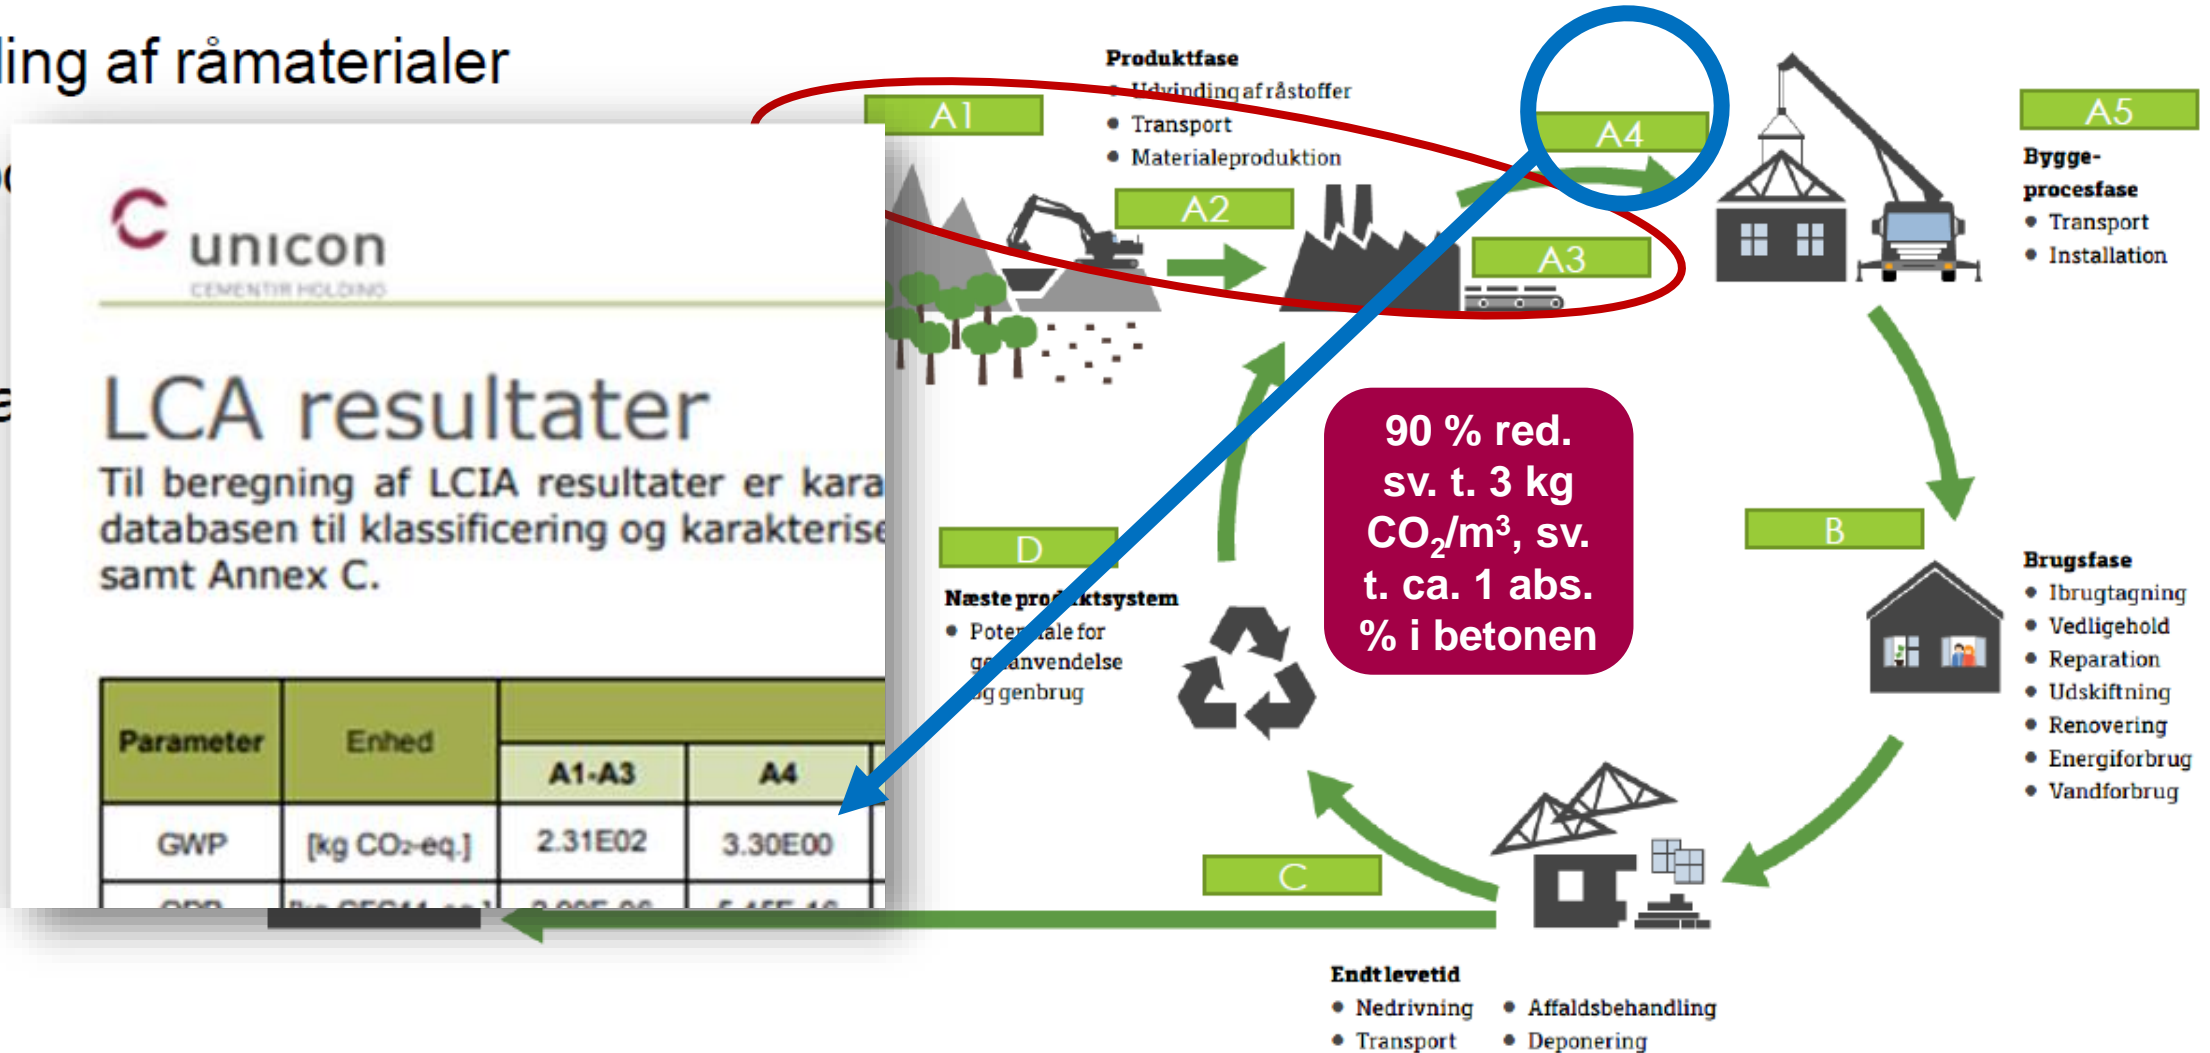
ling af råmaterialer

unicon
CEMENTIR HOLDING

LCA resultater

Til beregning af LCIA resultater er kara databasen til klassificering og karakterise samt Annex C.

| Parameter | Enhed | A1-A3 | A4 |
|---|---|---|---|
| GWP | [kg CO₂-eq.] | 2.31E02 | 3.30E00 |
| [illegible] | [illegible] | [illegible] | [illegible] |

Produktfase
• Udvinding af råstoffer
• Transport
• Materialeproduktion

A1
A2
A3
A4
A5

Bygge-procesfase
• Transport
• Installation

90 % red. sv. t. 3 kg $CO_2/m^3$, sv. t. ca. 1 abs. % i betonen

D
Næste produktsystem
• Potentiale for genanvendelse og genbrug

B
Brugsfase
• Ibrugtagning
• Vedligehold
• Reparation
• Udskiftning
• Renovering
• Energiforbrug
• Vandforbrug

C
Endt levetid
• Nedrivning
• Transport
• Affaldsbehandling
• Deponering